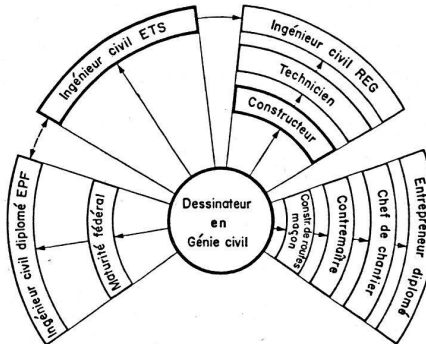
Ingénieur civil ETS

Ingénieur civil REG

Technicien

Constructeur

Dessinateur en Génie civil

Ingénieur civil diplomé EPF

Maturité fédéral

Constr. de routes maçon

Contremaître

Chef de chantier

Entrepreneur diplomé